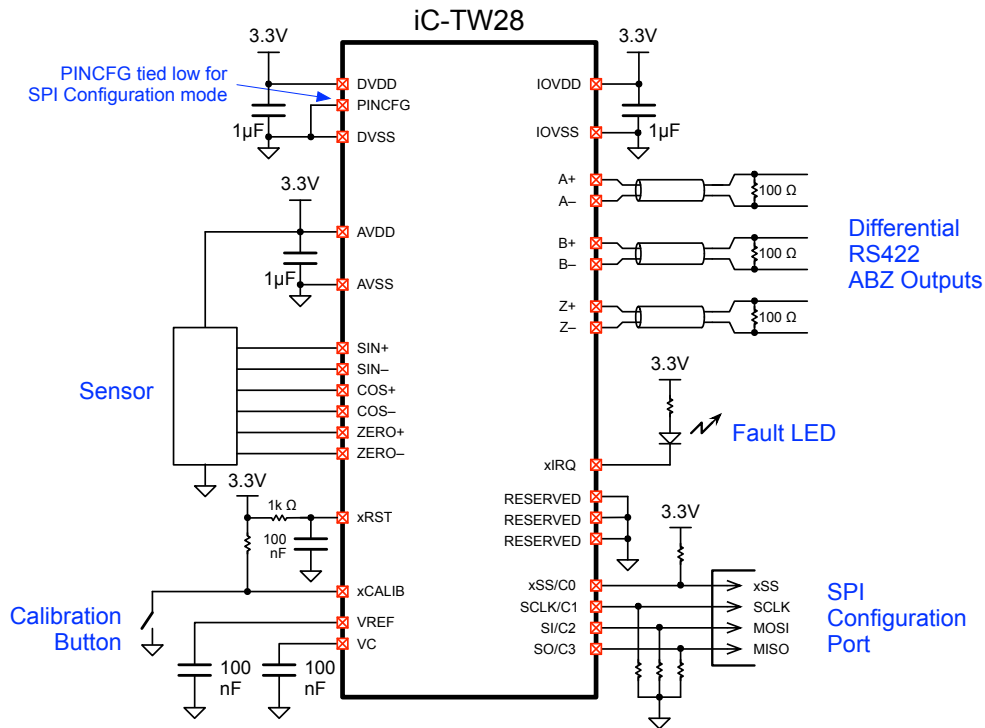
iC-TW28

3.3V
PINCFG tied low for SPI Configuration mode
DVDD
PINCFG
1µF
DVSS

3.3V
1µF
AVDD
AVSS

Sensor
SIN+
SIN–
COS+
COS–
ZERO+
ZERO–

3.3V
1k Ω
100 nF
xRST
xCALIB

Calibration Button
VREF
VC
100 nF
100 nF

3.3V
IOVDD
IOVSS
1µF

A+
A–
100 Ω
B+
B–
100 Ω
Z+
Z–
100 Ω

Differential RS422 ABZ Outputs

3.3V
Fault LED
xIRQ

RESERVED
RESERVED
RESERVED

3.3V
xSS/C0
SCLK/C1
SI/C2
SO/C3
xSS
SCLK
MOSI
MISO

SPI Configuration Port